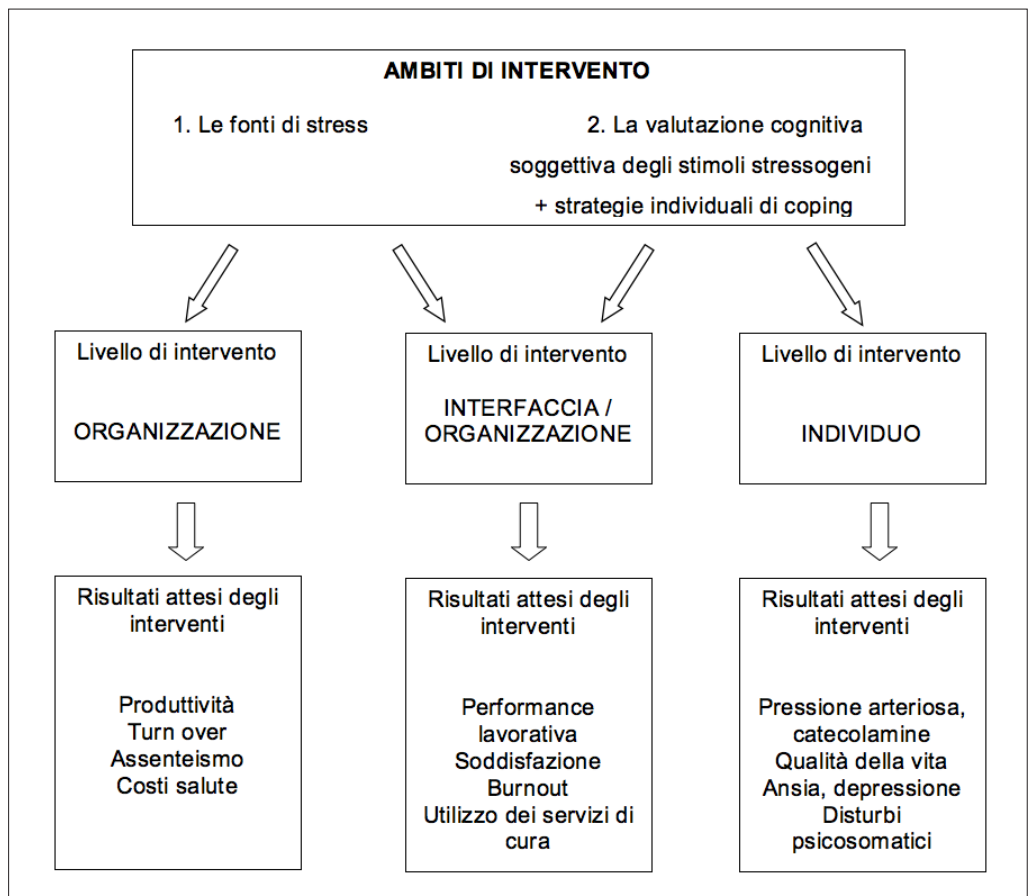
AMBITI DI INTERVENTO

1. Le fonti di stress

2. La valutazione cognitiva soggettiva degli stimoli stressogeni + strategie individuali di coping

Livello di intervento

ORGANIZZAZIONE

Livello di intervento

INTERFACCIA / ORGANIZZAZIONE

Livello di intervento

INDIVIDUO

Risultati attesi degli interventi

Produttività
Turn over
Assenteismo
Costi salute

Risultati attesi degli interventi

Performance lavorativa
Soddisfazione
Burnout
Utilizzo dei servizi di cura

Risultati attesi degli interventi

Pressione arteriosa, catecolamine
Qualità della vita
Ansia, depressione
Disturbi psicosomatici